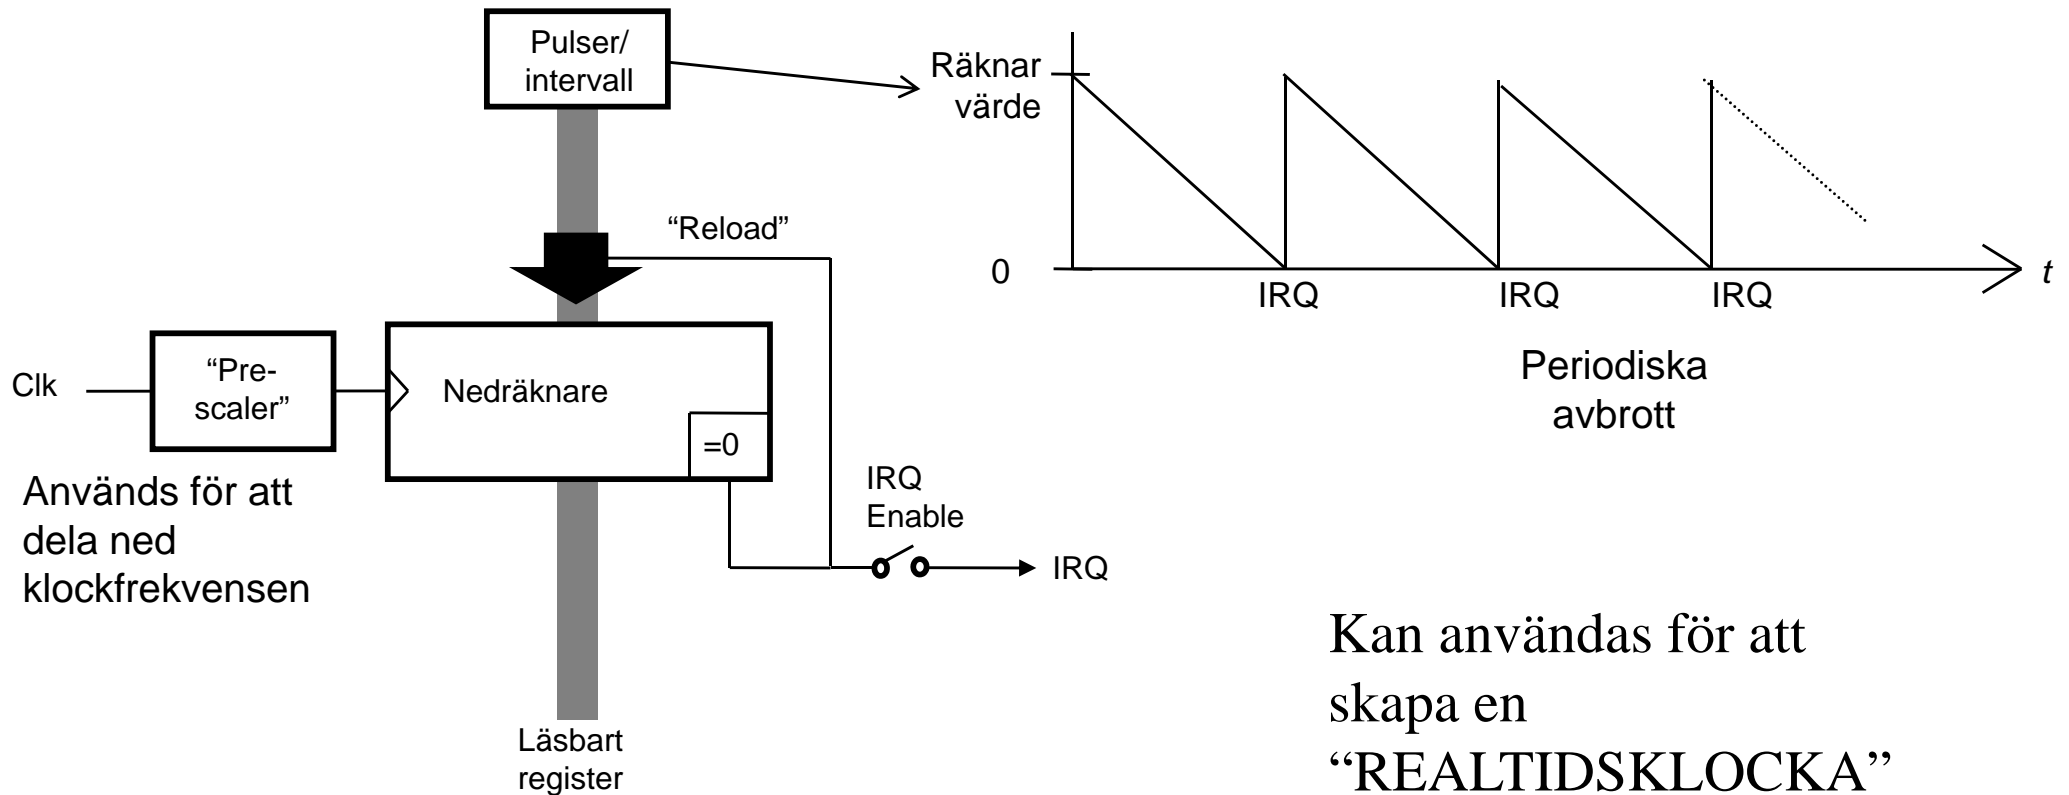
Pulser/
intervall

Räknar
värde

"Reload"

0

$t$

IRQ IRQ IRQ

Periodiska
avbrott

Clk

"Pre-scaler"

Nedräknare

=0

Används för att dela ned klockfrekvensen

IRQ
Enable

IRQ

Läsbart
register

Kan användas för att skapa en "REALTIDSKLOCKA"